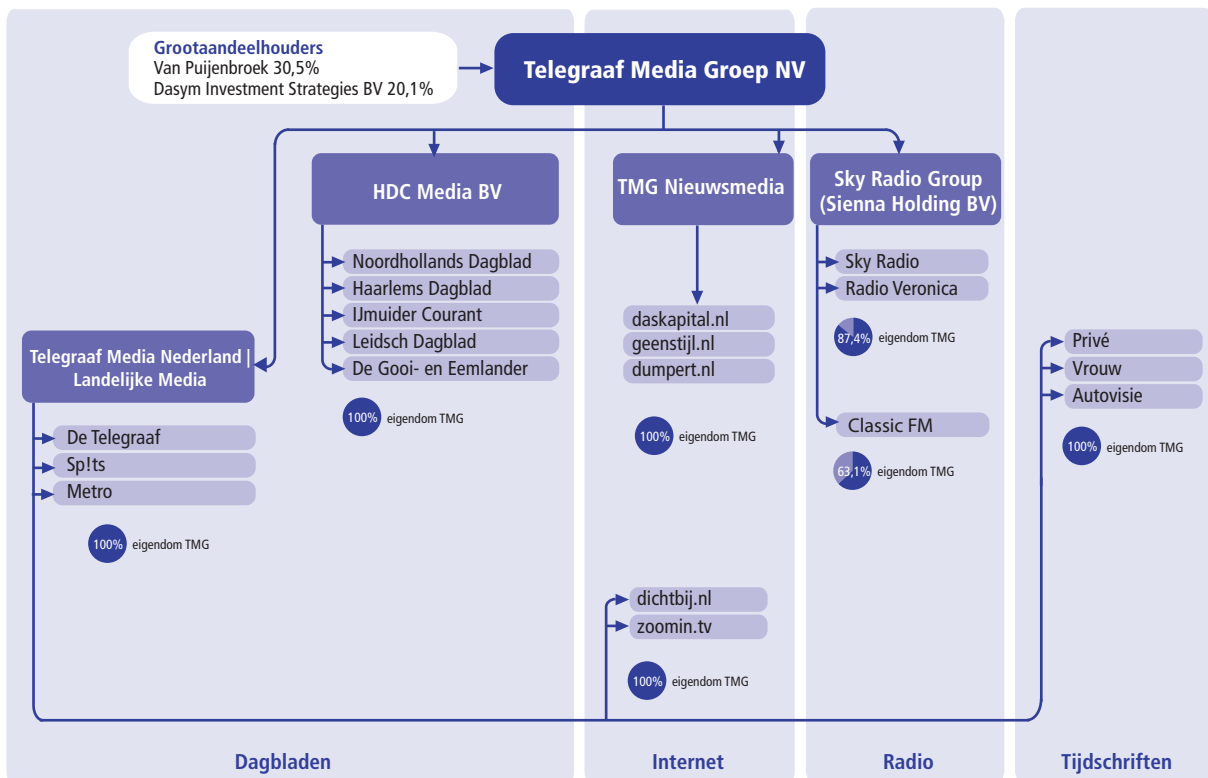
Grootaandeelhouders
Van Puijenbroek 30,5%
Dasym Investment Strategies BV 20,1%

Telegraaf Media Groep NV

HDC Media BV

TMG Nieuwsmedia

Sky Radio Group
(Sienna Holding BV)

Noordhollands Dagblad
Haarlems Dagblad
IJmuider Courant
Leidsch Dagblad
De Gooi- en Eemlander

100% eigendom TMG

Telegraaf Media Nederland | Landelijke Media

De Telegraaf
Sp!ts
Metro

100% eigendom TMG

daskapital.nl
geenstijl.nl
dumpert.nl

100% eigendom TMG

dichtbij.nl
zoomin.tv

100% eigendom TMG

Sky Radio
Radio Veronica

87,4% eigendom TMG

Classic FM

63,1% eigendom TMG

Privé
Vrouw
Autovisie

100% eigendom TMG

Dagbladen

Internet

Radio

Tijdschriften